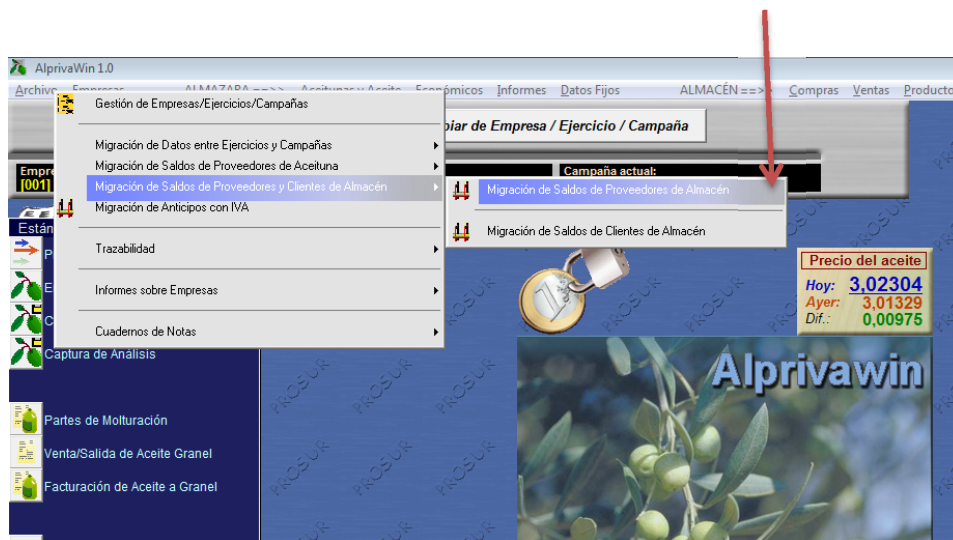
AlprivaWin 1.0

Archivo Empresas ALMAZARA ==>> Aceitunas y Aceite Económicos Informes Datos Fijos ALMACÉN ==>> Compras Ventas Productos

Gestión de Empresas/Ejercicios/Campañas

Migración de Datos entre Ejercicios y Campañas
Migración de Saldos de Proveedores de Aceituna
Migración de Saldos de Proveedores y Clientes de Almacén
Migración de Anticipos con IVA

Trazabilidad

Informes sobre Empresas

Cuadernos de Notas

Migración de Saldos de Proveedores de Almacén

Migración de Saldos de Clientes de Almacén

biar de Empresa / Ejercicio / Campaña

Empre
[001]

Campaña actual:

Están

Precio del aceite
Hoy: 3,02304
Ayer: 3,01329
Dif.: 0,00975

Captura de Análisis

Partes de Molturación

Venta/Salida de Aceite Granel

Facturación de Aceite a Granel

Alprivawin

PROSUR PROSUR PROSUR PROSUR PROSUR PROSUR PROSUR PROSUR PROSUR PROSUR